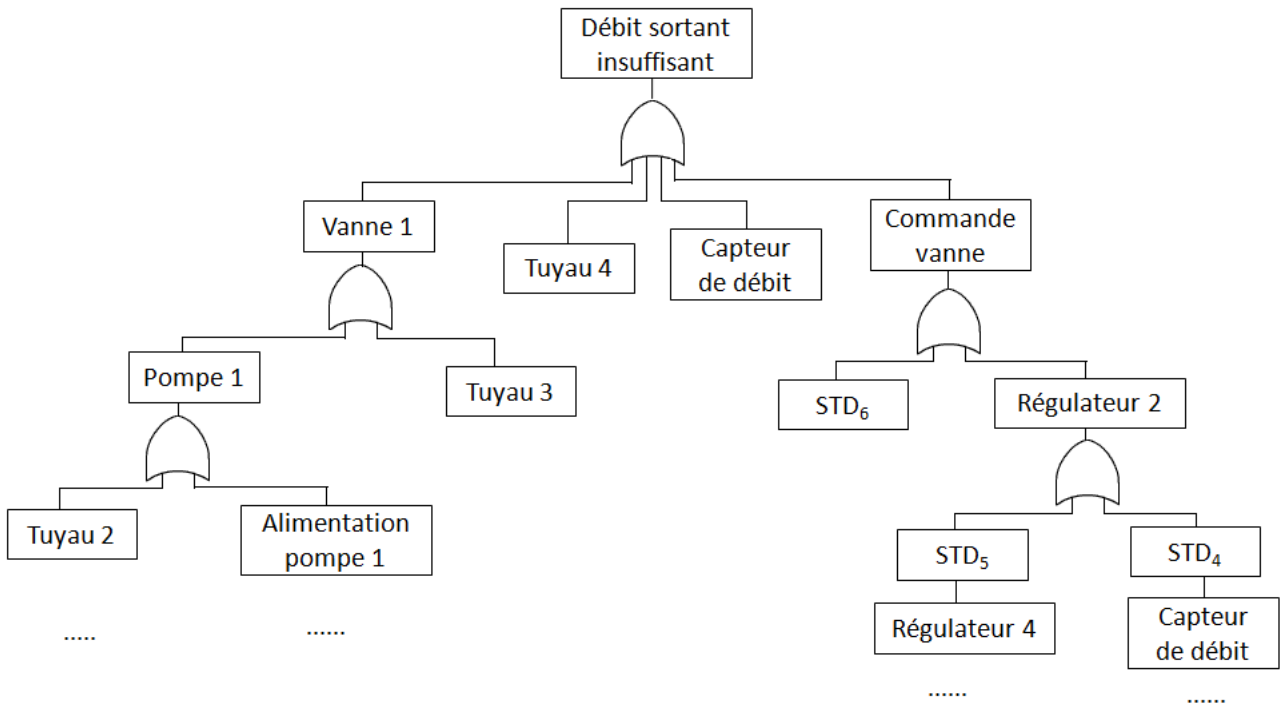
Débit sortant insuffisant

Vanne 1

Tuyau 4

Capteur de débit

Commande vanne

Pompe 1

Tuyau 3

$STD_6$

Régulateur 2

Tuyau 2

Alimentation pompe 1

$STD_5$

$STD_4$

Régulateur 4

Capteur de débit

.....

......

......

......